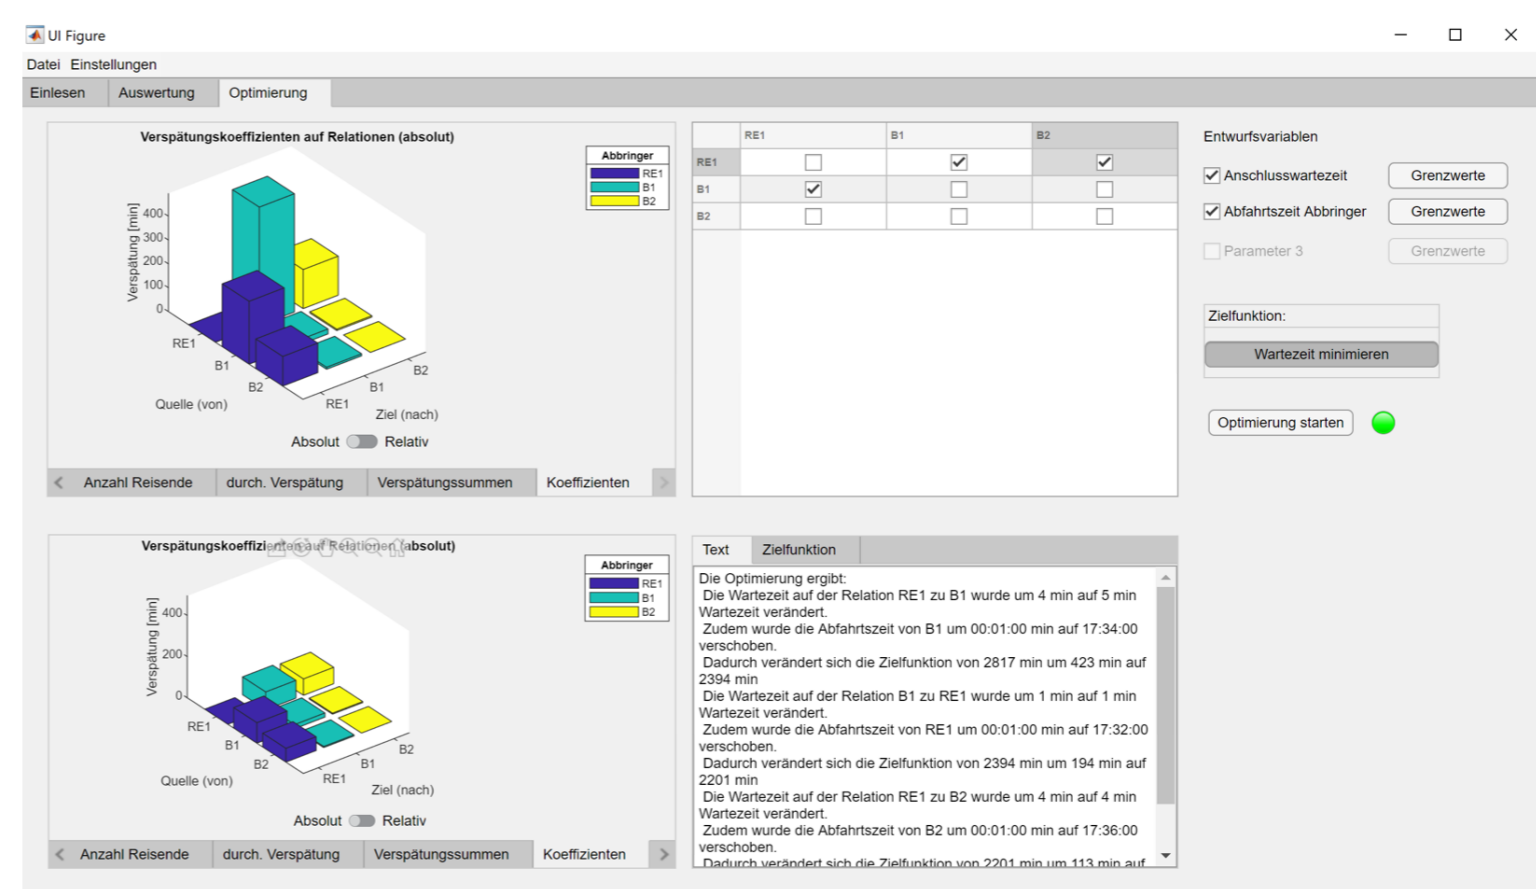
UI Figure

Datei Einstellungen

Einlesen Auswertung Optimierung

Verspätungskoeffizienten auf Relationen (absolut)

Abbringer
RE1
B1
B2

Verspätung [min]
400
300
200
100
0

RE1
B1
B2
Quelle (von)
RE1
B1
B2
Ziel (nach)

Absolut Relativ

Anzahl Reisende | durch. Verspätung | Verspätungssummen | Koeffizienten

| | RE1 | B1 | B2 |
|---|---|---|---|
| RE1 | ☐ | ☑ | ☑ |
| B1 | ☑ | ☐ | ☐ |
| B2 | ☐ | ☐ | ☐ |

Entwurfsvariablen
☑ Anschlusswartezeit Grenzwerte
☑ Abfahrtszeit Abbringer Grenzwerte
☐ Parameter 3 Grenzwerte

Zielfunktion:
Wartezeit minimieren

Optimierung starten

Verspätungskoeffizienten auf Relationen (absolut)

Abbringer
RE1
B1
B2

Verspätung [min]
400
200
0

RE1
B1
B2
Quelle (von)
RE1
B1
B2
Ziel (nach)

Absolut Relativ

Anzahl Reisende | durch. Verspätung | Verspätungssummen | Koeffizienten

Text Zielfunktion

Die Optimierung ergibt:
Die Wartezeit auf der Relation RE1 zu B1 wurde um 4 min auf 5 min Wartezeit verändert.
Zudem wurde die Abfahrtszeit von B1 um 00:01:00 min auf 17:34:00 verschoben.
Dadurch verändert sich die Zielfunktion von 2817 min um 423 min auf 2394 min
Die Wartezeit auf der Relation B1 zu RE1 wurde um 1 min auf 1 min Wartezeit verändert.
Zudem wurde die Abfahrtszeit von RE1 um 00:01:00 min auf 17:32:00 verschoben.
Dadurch verändert sich die Zielfunktion von 2394 min um 194 min auf 2201 min
Die Wartezeit auf der Relation RE1 zu B2 wurde um 4 min auf 4 min Wartezeit verändert.
Zudem wurde die Abfahrtszeit von B2 um 00:01:00 min auf 17:36:00 verschoben.
Dadurch verändert sich die Zielfunktion von 2201 min um 113 min auf